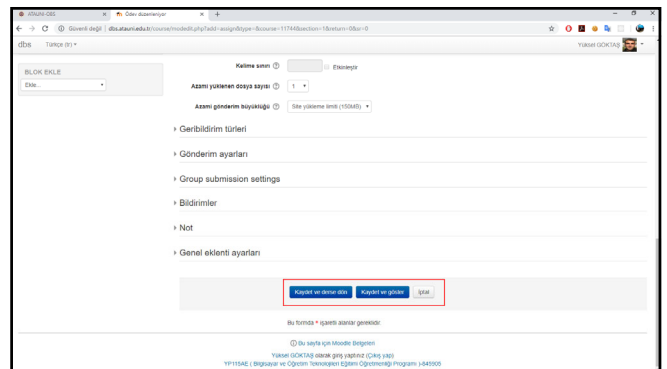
ATAUNI-DBS | Ödev düzenleniyor | +

Güvenli değil | dbs.atauni.edu.tr/course/modedit.php?add=assign&type=&course=11744&section=1&return=0&sr=0

dbs Türkçe (tr) ▾ Yüksel GÖKTAŞ

BLOK EKLE
Ekle...

Kelime sınırı Etkinleştir

Azami yüklenen dosya sayısı 1

Azami gönderim büyüklüğü Site yükleme limiti (150MB)

Geribildirim türleri

Gönderim ayarları

Group submission settings

Bildirimler

Not

Genel eklenti ayarları

Kaydet ve derse dön | Kaydet ve göster | İptal

Bu formda * işaretli alanlar gereklidir.

Bu sayfa için Moodle Belgeleri

Yüksel GÖKTAŞ olarak giriş yaptınız (Çıkış yap)
YP115AE ( Bilgisayar ve Öğretim Teknolojileri Eğitimi Öğretmenliği Programı )-845906